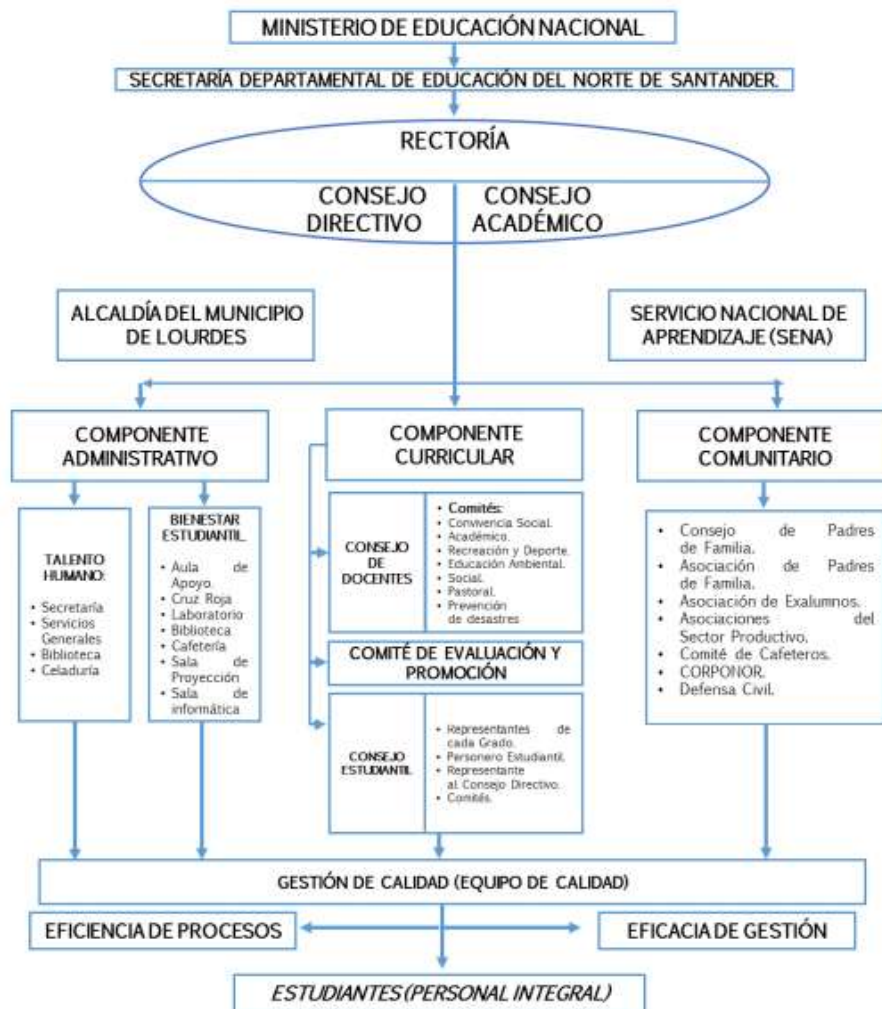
MINISTERIO DE EDUCACIÓN NACIONAL

SECRETARÍA DEPARTAMENTAL DE EDUCACIÓN DEL NORTE DE SANTANDER.

RECTORÍA

CONSEJO DIRECTIVO

CONSEJO ACADÉMICO

ALCALDÍA DEL MUNICIPIO DE LOURDES

SERVICIO NACIONAL DE APRENDIZAJE (SENA)

COMPONENTE ADMINISTRATIVO

COMPONENTE CURRICULAR

COMPONENTE COMUNITARIO

TALENTO HUMANO:
• Secretaría
• Servicios Generales
• Biblioteca
• Celaduría

BIENESTAR ESTUDIANTIL
• Aula de Apoyo.
• Cruz Roja
• Laboratorio
• Biblioteca
• Cafetería
• Sala de Proyección
• Sala de informática

CONSEJO DE DOCENTES

• Comités:
• Convivencia Social.
• Académico.
• Recreación y Deporte.
• Educación Ambiental.
• Social.
• Pastoral.
• Prevención de desastres

COMITÉ DE EVALUACIÓN Y PROMOCIÓN

CONSEJO ESTUDIANTIL

• Representantes de cada Grado.
• Personero Estudiantil.
• Representante al Consejo Directivo.
• Comités.

• Consejo de Padres de Familia.
• Asociación de Padres de Familia.
• Asociación de Exalumnos.
• Asociaciones del Sector Productivo.
• Comité de Cafeteros.
• CORPONOR.
• Defensa Civil.

GESTIÓN DE CALIDAD (EQUIPO DE CALIDAD)

EFICIENCIA DE PROCESOS

EFICACIA DE GESTIÓN

ESTUDIANTES (PERSONAL INTEGRAL)